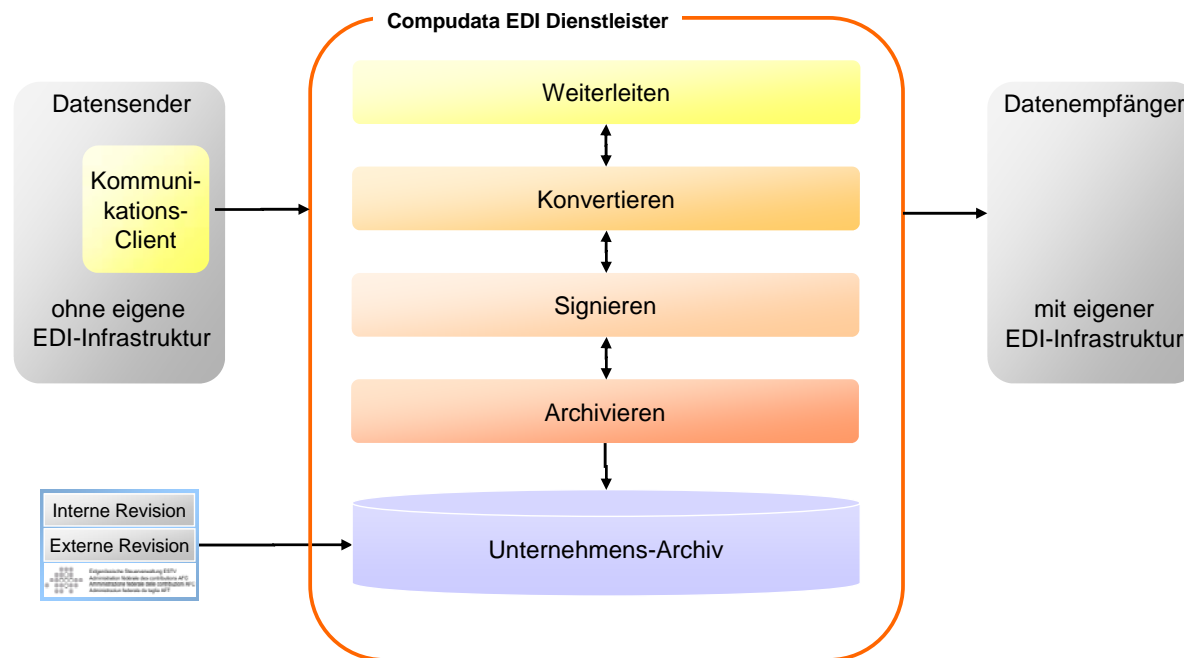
Compudata EDI Dienstleister

Datensender

Kommunikations-Client

ohne eigene EDI-Infrastruktur

Weiterleiten

Konvertieren

Signieren

Archivieren

Unternehmens-Archiv

Datenempfänger

mit eigener EDI-Infrastruktur

Interne Revision

Externe Revision

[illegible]